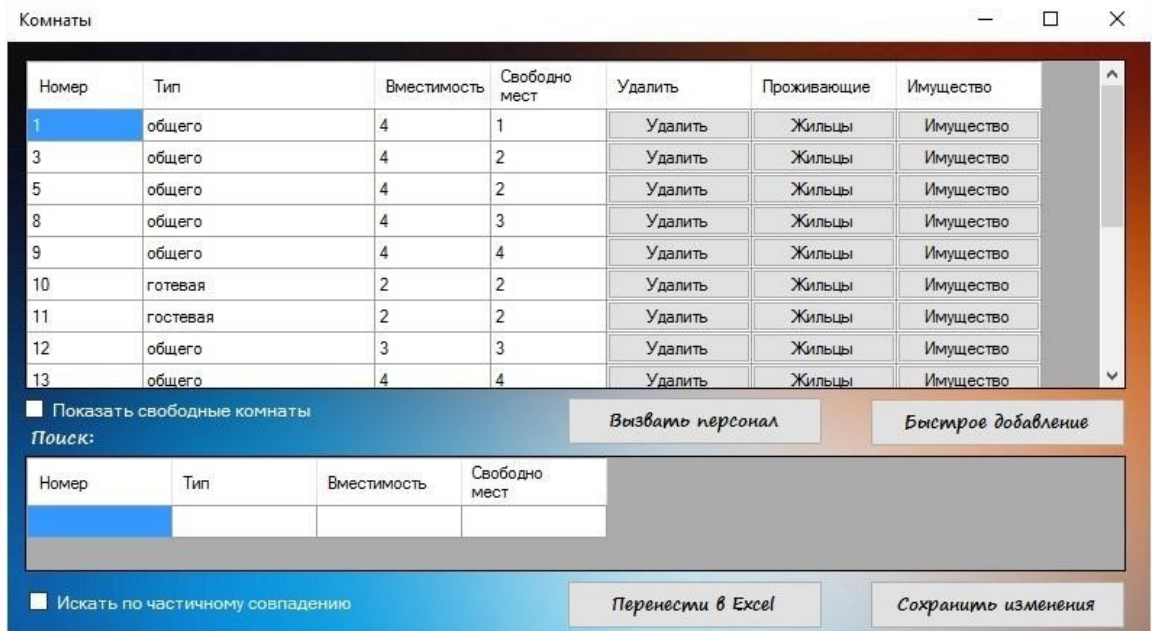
Комнаты

| Номер | Тип | Вместимость | Свободно мест | Удалить | Проживающие | Имущество |
|---|---|---|---|---|---|---|
| 1 | общего | 4 | 1 | Удалить | Жильцы | Имущество |
| 3 | общего | 4 | 2 | Удалить | Жильцы | Имущество |
| 5 | общего | 4 | 2 | Удалить | Жильцы | Имущество |
| 8 | общего | 4 | 3 | Удалить | Жильцы | Имущество |
| 9 | общего | 4 | 4 | Удалить | Жильцы | Имущество |
| 10 | готевая | 2 | 2 | Удалить | Жильцы | Имущество |
| 11 | гостевая | 2 | 2 | Удалить | Жильцы | Имущество |
| 12 | общего | 3 | 3 | Удалить | Жильцы | Имущество |
| 13 | общего | 4 | 4 | Удалить | Жильцы | Имущество |

Показать свободные комнаты

Вызвать персонал

Быстрое добавление

Поиск:

| Номер | Тип | Вместимость | Свободно мест |
|---|---|---|---|
| | | | |

Искать по частичному совпадению

Перенести в Excel

Сохранить изменения